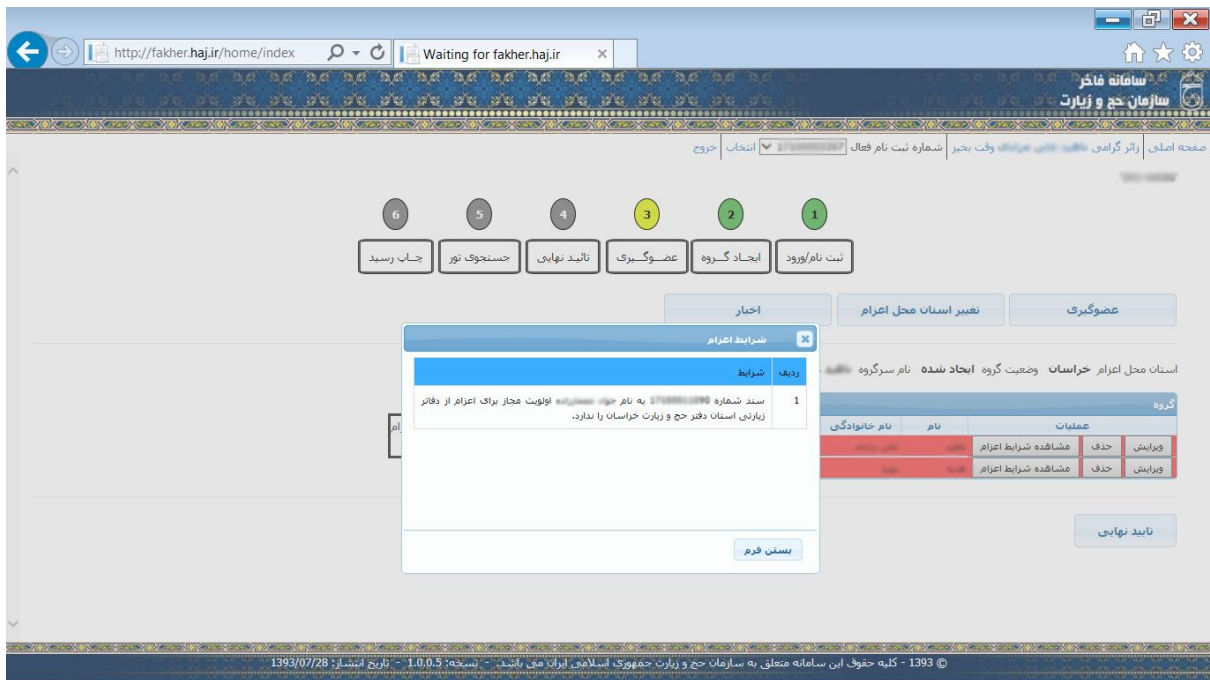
http://fakher.haj.ir/home/index

Waiting for fakher.haj.ir

سامانه فاخر
سازمان حج و زیارت

صفحه اصلی | زائر گرامی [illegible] وقت بخیر | شماره ثبت نام فعال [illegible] انتخاب | خروج

1 ثبت نام/ورود
2 ایجاد گروه
3 عضوگیری
4 تائید نهایی
5 جستجوی تور
6 چاپ رسید

عضوگیری
تغییر استان محل اعزام
اخبار

استان محل اعزام خراسان وضعیت گروه ایجاد شده نام سرگروه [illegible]

گروه

| عملیات | | | نام | نام خانوادگی |
|---|---|---|---|---|
| ویرایش | حذف | مشاهده شرایط اعزام | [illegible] | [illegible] |
| ویرایش | حذف | مشاهده شرایط اعزام | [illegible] | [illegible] |

تایید نهایی

شرایط اعزام

| ردیف | شرایط |
|---|---|
| 1 | سند شماره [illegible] به نام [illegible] اولویت مجاز برای اعزام از دفاتر زیارتی استان دفتر حج و زیارت خراسان را ندارد. |

بستن فرم

© 1393 - کلیه حقوق این سامانه متعلق به سازمان حج و زیارت جمهوری اسلامی ایران می باشد. - نسخه: 1.0.0.5 - تاریخ انتشار: 1393/07/28